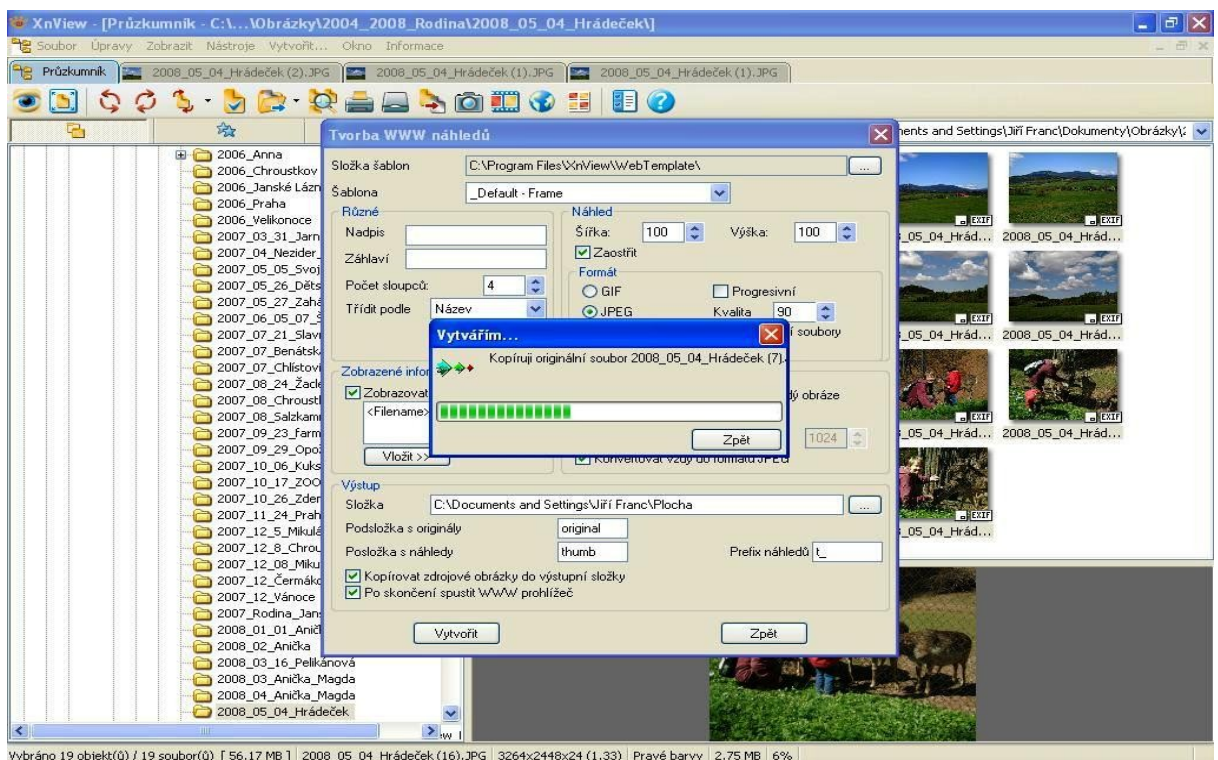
XnView - [Průzkumník - C:\...\Obrázky\2004_2008_Rodina\2008_05_04_Hrádeček\]

Soubor Úpravy Zobrazit Nástroje Vytvořit... Okno Informace

Průzkumník 2008_05_04_Hrádeček (2).JPG 2008_05_04_Hrádeček (1).JPG 2008_05_04_Hrádeček (1).JPG

ents and Settings\Jiří Franc\Dokumenty\Obrázky\

2006_Anna
2006_Chroustkov
2006_Janské Lázn
2006_Praha
2006_Velikonoce
2007_03_31_Jarn
2007_04_Nezider_
2007_05_05_Svoj
2007_05_26_Děts
2007_05_27_Zahá
2007_06_05_07_
2007_07_21_Slav
2007_07_Benátsk
2007_07_Chlistov
2007_08_24_Žacl
2007_08_Chroust
2007_08_Salzkam
2007_09_23_farm
2007_09_29_Opo
2007_10_06_Kuks
2007_10_17_ZOO
2007_10_26_Zden
2007_11_24_Prah
2007_12_5_Mikulá
2007_12_8_Chrou
2007_12_08_Miku
2007_12_Čermákc
2007_12_Vánoce
2007_Rodina_Jans
2008_01_01_Anič
2008_02_Anička
2008_03_16_Pelikánová
2008_03_Anička_Magda
2008_04_Anička_Magda
2008_05_04_Hrádeček

Tvorba WWW náhledů

Složka šablon C:\Program Files\XnView\WebTemplate\ ...
Šablona _Default - Frame
Různé
Nadpis
Záhlaví
Počet sloupců: 4
Třídit podle Název
Náhled
Šířka: 100 Výška: 100
Zaostřit
Formát
GIF Progresivní
JPEG Kvalita 90
í soubory
Zobrazené infor
Zobrazovat
<Filename>
Vložit >>
dý obráze
1024
Konvertovat vždy do formátu JPEG
Výstup
Složka C:\Documents and Settings\Jiří Franc\Plocha ...
Podsložka s originály original
Posložka s náhledy thumb Prefix náhledů t_
Kopírovat zdrojové obrázky do výstupní složky
Po skončení spustit WWW prohlížeč
Vytvořit Zpět

Vytvářím...
Kopíruji originální soubor 2008_05_04_Hrádeček (7).
Zpět

EXIF
_05_04_Hrád... 2008_05_04_Hrád...
_05_04_Hrád... 2008_05_04_Hrád...
_05_04_Hrád... 2008_05_04_Hrád...
_05_04_Hrád...

Vybráno 19 objekt(ů) / 19 soubor(ů) [ 56.17 MB ] 2008_05_04_Hrádeček (16).JPG 3264x2448x24 (1.33) Pravé barvy 2.75 MB 6%